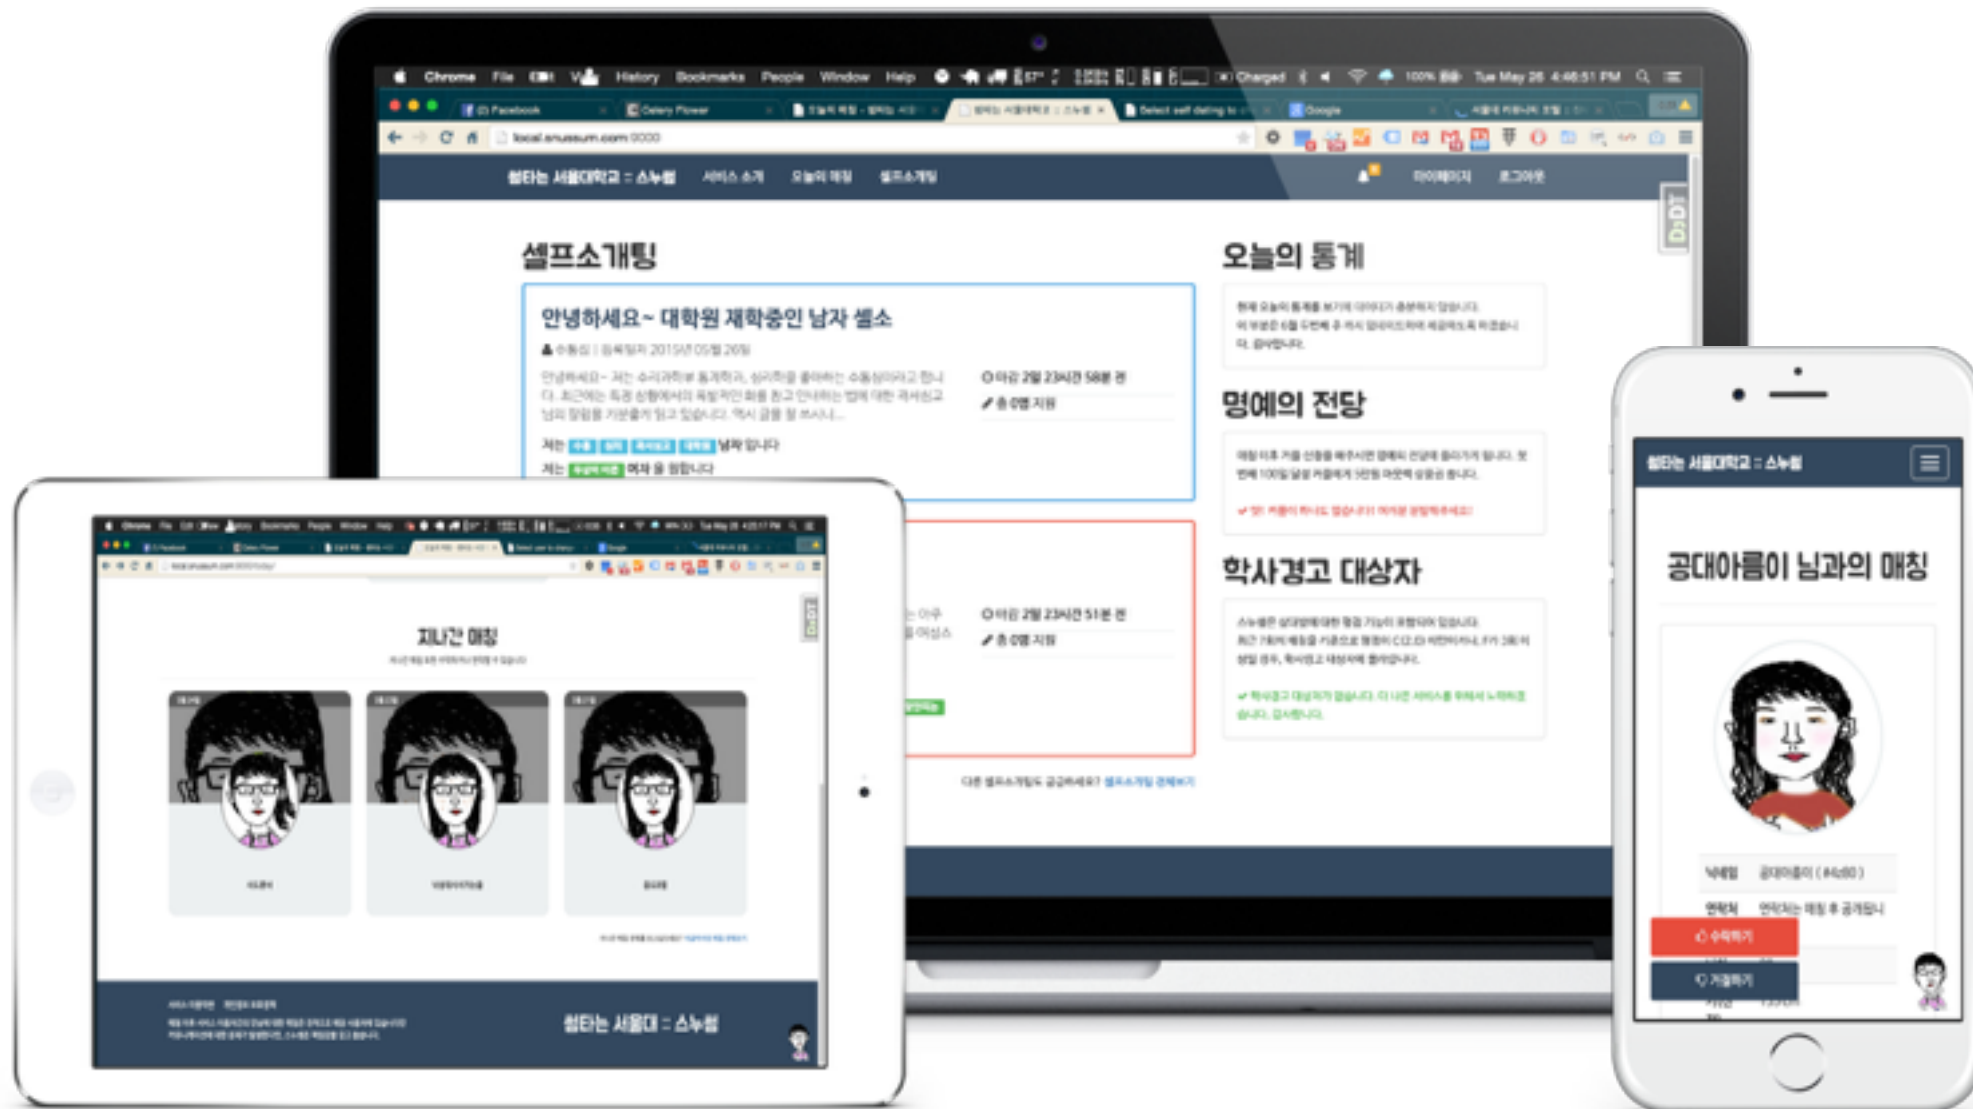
Chrome File Edit View History Bookmarks People Window Help

Charged 100% Tue May 26 4:46:51 PM

(2) Facebook

Celery Flower

Google

local.snussum.com:0000

썸타는 서울대학교 :: 스누썸 서비스 소개 오늘의 매칭 셀프소개팅

마이페이지 로그아웃

셀프소개팅

안녕하세요~ 대학원 재학중인 남자 셀소

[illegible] | 등록일자 2015년 05월 26일

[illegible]

마감 2일 23시간 58분 전

총 0명 지원

저는 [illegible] 남자 입니다

저는 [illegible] 여자 를 원합니다

마감 2일 23시간 51분 전

총 0명 지원

다른 셀프소개팅도 궁금하세요? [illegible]

오늘의 통계

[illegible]

명예의 전당

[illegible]

학사경고 대상자

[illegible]

지나간 매칭

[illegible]

썸타는 서울대 :: 스누썸

썸타는 서울대학교 :: 스누썸

공대아름이 님과의 매칭

닉네임 공대아름이 ( #4d80 )

연락처 연락처는 매칭 후 공개됩니다

수락하기

거절하기